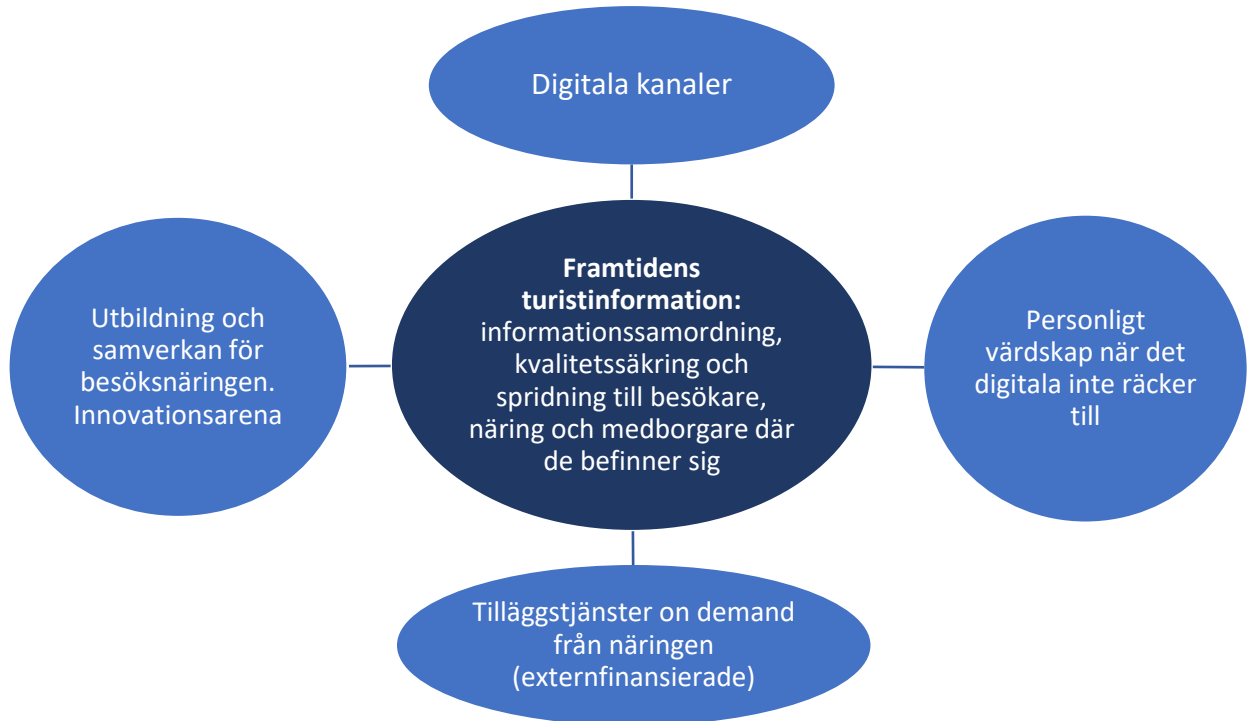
Digitala kanaler

Utbildning och samverkan för besöksnäringen. Innovationsarena

**Framtidens turistinformation:** informationssamordning, kvalitetssäkring och spridning till besökare, näring och medborgare där de befinner sig

Personligt värdskap när det digitala inte räcker till

Tilläggstjänster on demand från näringen (externfinansierade)